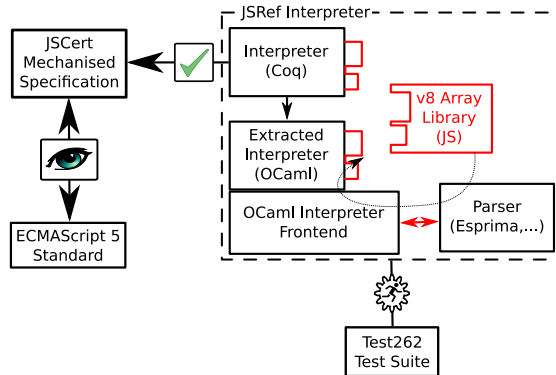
JSRef Interpreter

JSCert Mechanised Specification

Interpreter (Coq)

v8 Array Library (JS)

Extracted Interpreter (OCaml)

OCaml Interpreter Frontend

Parser (Esprima,...)

ECMAScript 5 Standard

Test262 Test Suite